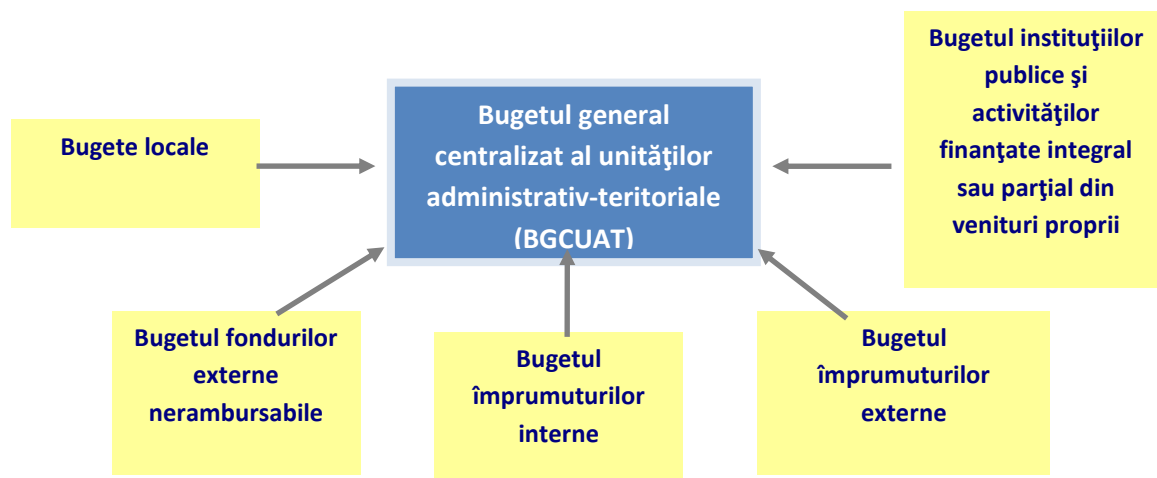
Bugetul general centralizat al unităţilor administrativ-teritoriale (BGCUAT)

Bugete locale

Bugetul instituţiilor publice şi activităţilor finanţate integral sau parţial din venituri proprii

Bugetul fondurilor externe nerambursabile

Bugetul împrumuturilor interne

Bugetul împrumuturilor externe